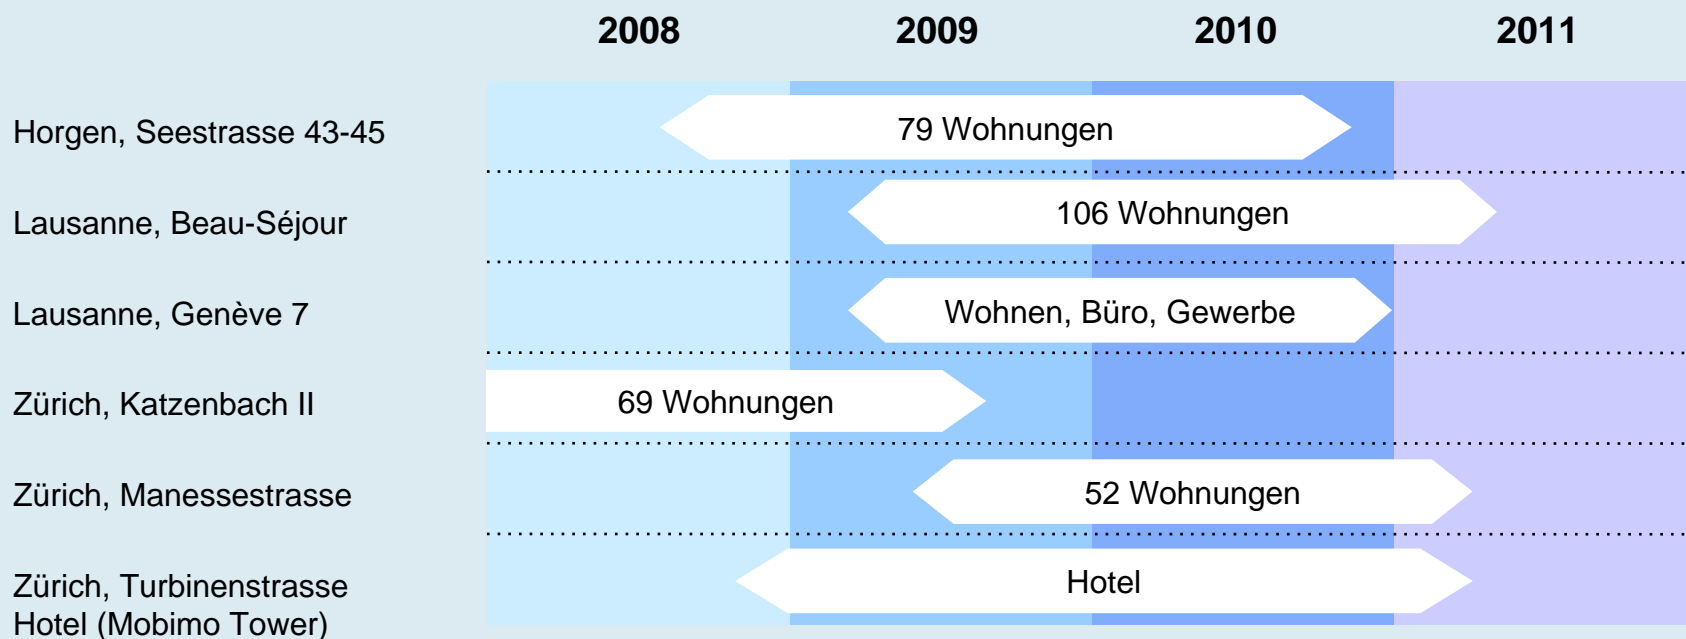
| | 2008 | 2009 | 2010 | 2011 |
|---|---|---|---|---|
| Horgen, Seestrasse 43-45 | 79 Wohnungen | | | |
| Lausanne, Beau-Séjour | 106 Wohnungen | | | |
| Lausanne, Genève 7 | Wohnen, Büro, Gewerbe | | | |
| Zürich, Katzenbach II | 69 Wohnungen | | | |
| Zürich, Manessestrasse | 52 Wohnungen | | | |
| Zürich, Turbinenstrasse Hotel (Mobimo Tower) | Hotel | | | |